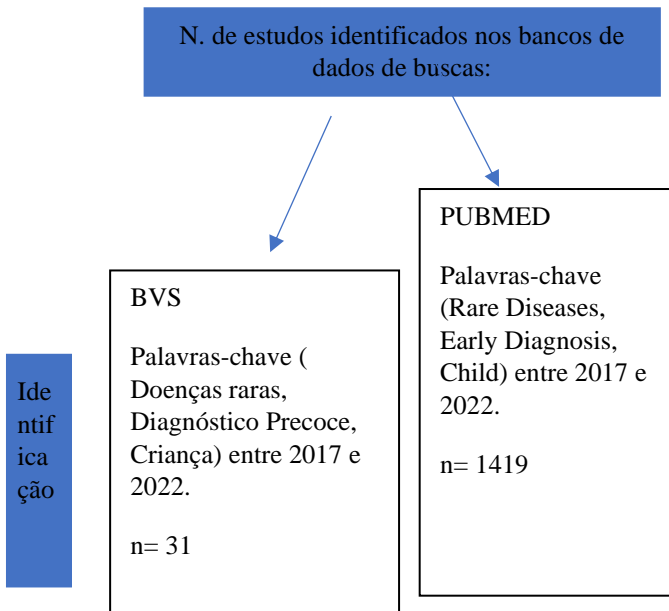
N. de estudos identificados nos bancos de dados de buscas:

Identificação

BVS

Palavras-chave ( Doenças raras, Diagnóstico Precoce, Criança) entre 2017 e 2022.

n= 31

PUBMED

Palavras-chave (Rare Diseases, Early Diagnosis, Child) entre 2017 e 2022.

n= 1419